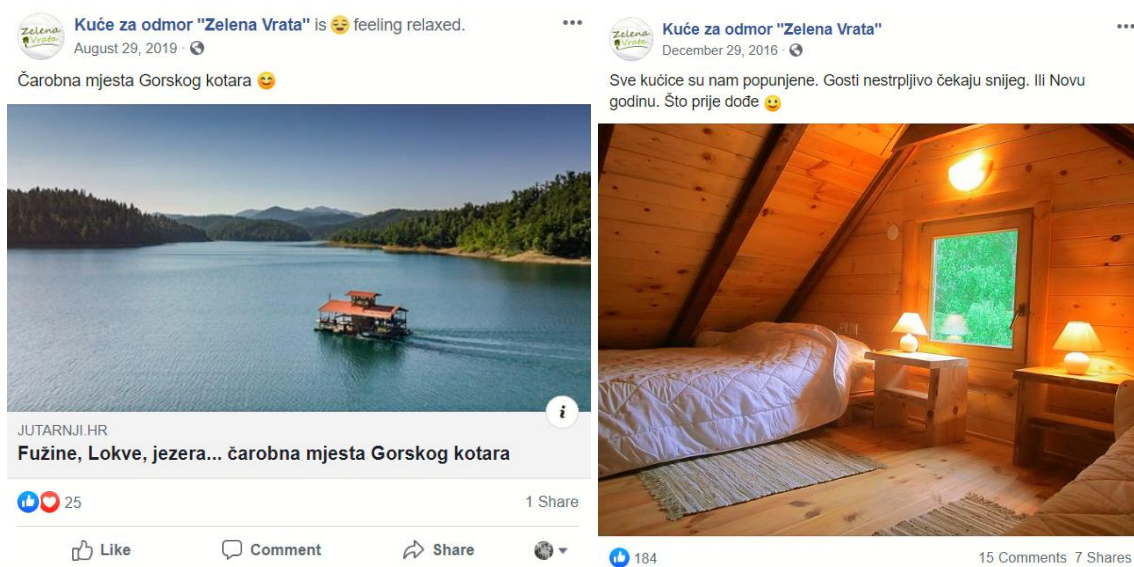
Zelena Vrata

Kuće za odmor "Zelena Vrata" is 😌 feeling relaxed.
August 29, 2019 ·

Čarobna mjesta Gorskog kotara 😊

i

JUTARNJI.HR
Fužine, Lokve, jezera... čarobna mjesta Gorskog kotara

25

1 Share

Like
Comment
Share

Zelena Vrata

Kuće za odmor "Zelena Vrata"
December 29, 2016 ·

Sve kućice su nam popunjene. Gosti nestrpljivo čekaju snijeg. Ili Novu godinu. Što prije dođe 😀

184

15 Comments 7 Shares